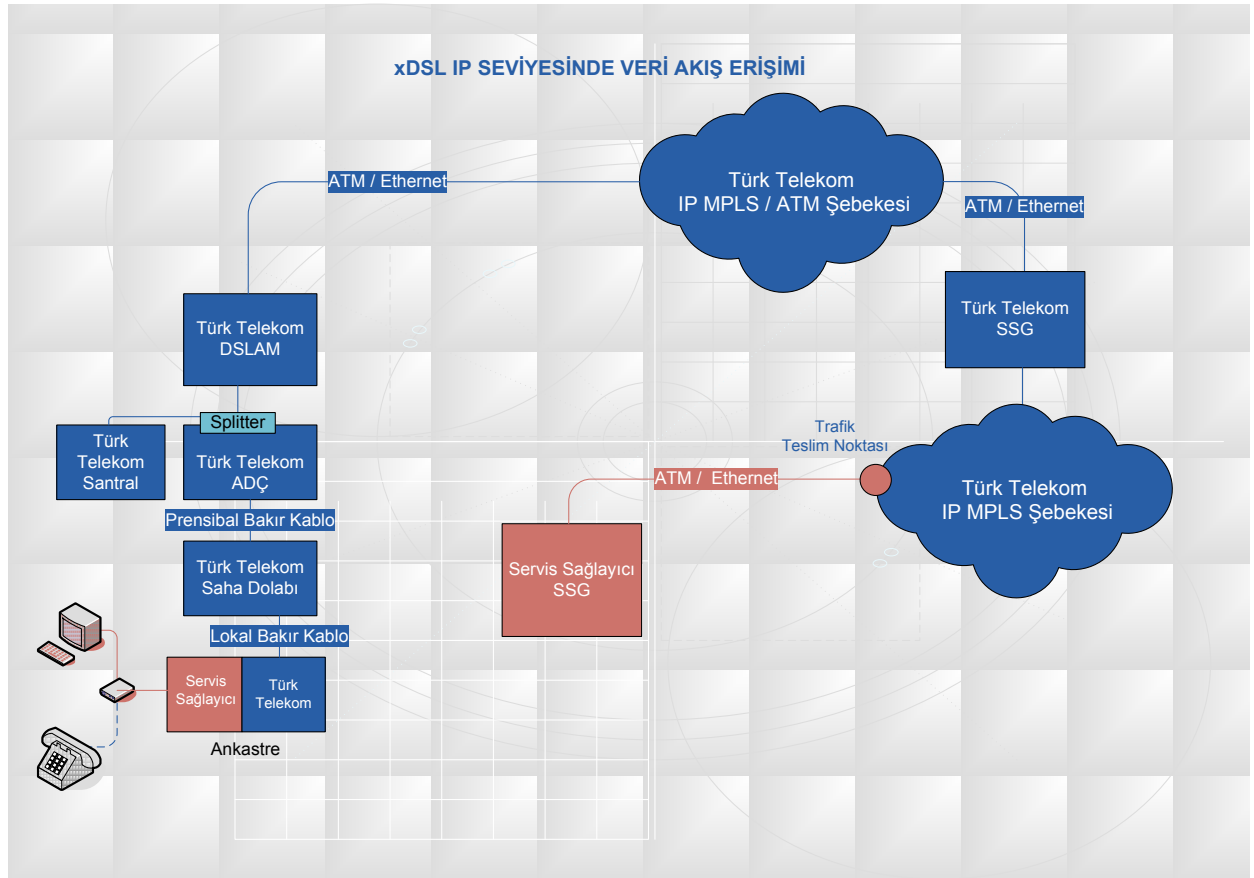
xDSL IP SEVİYESİNDE VERİ AKIŞ ERİŞİMİ

ATM / Ethernet

Türk Telekom
IP MPLS / ATM Şebekesi

ATM / Ethernet

Türk Telekom
SSG

Türk Telekom
DSLAM

Splitter

Türk Telekom Santral

Türk Telekom
ADÇ

Trafik
Teslim Noktası

ATM / Ethernet

Türk Telekom
IP MPLS Şebekesi

Prensibal Bakır Kablo

Türk Telekom
Saha Dolabı

Servis Sağlayıcı
SSG

Lokal Bakır Kablo

Servis Sağlayıcı

Türk Telekom

Ankastre